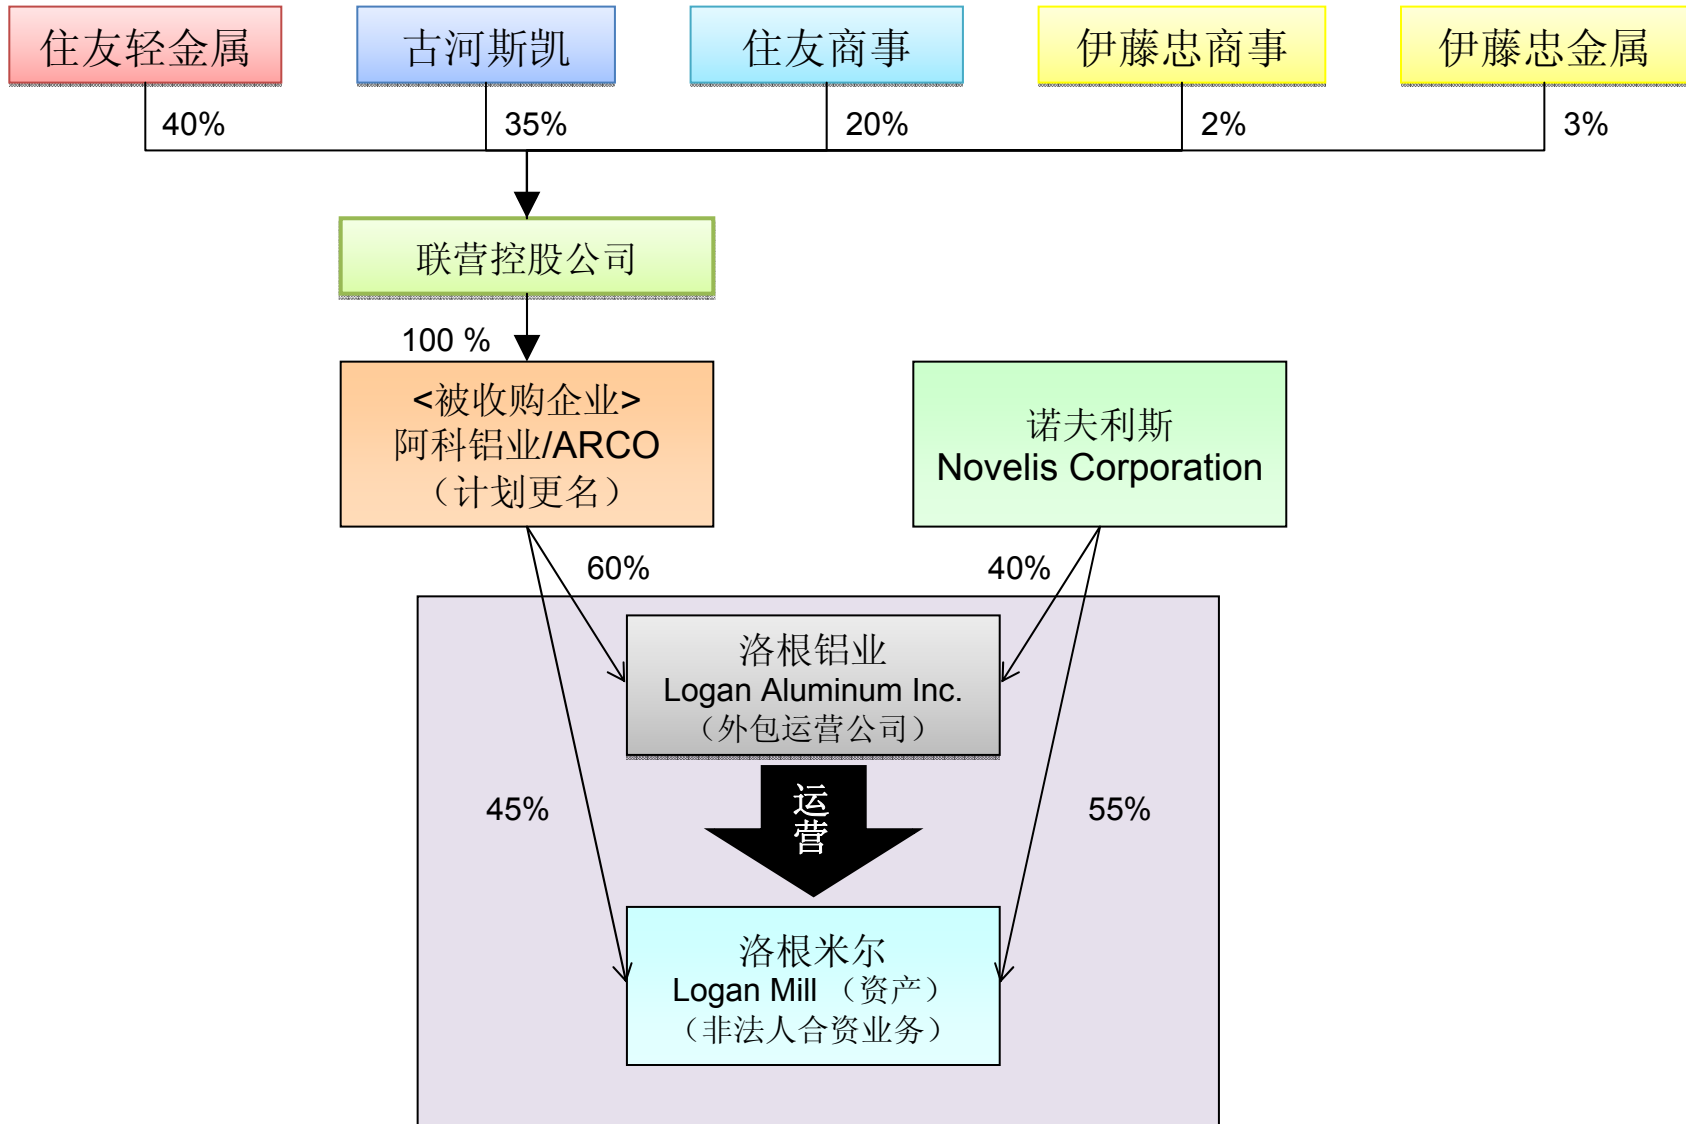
住友轻金属

古河斯凯

住友商事

伊藤忠商事

伊藤忠金属

40%

35%

20%

2%

3%

联营控股公司

100 %

<被收购企业>
阿科铝业/ARCO
（计划更名）

诺夫利斯
Novelis Corporation

60%

40%

洛根铝业
Logan Aluminum Inc.
（外包运营公司）

45%

运营

55%

洛根米尔
Logan Mill （资产）
（非法人合资业务）